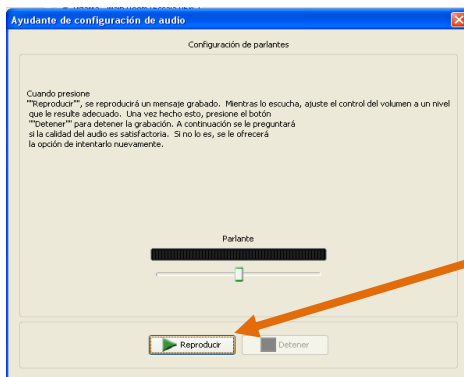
Ayudante de configuración de audio

Configuración de parlantes

Cuando presione ""Reproducir"", se reproducirá un mensaje grabado. Mientras lo escucha, ajuste el control del volumen a un nivel que le resulte adecuado. Una vez hecho esto, presione el botón ""Detener"" para detener la grabación. A continuación se le preguntará si la calidad del audio es satisfactoria. Si no lo es, se le ofrecerá la opción de intentarlo nuevamente.

Parlante

Reproducir

Detener